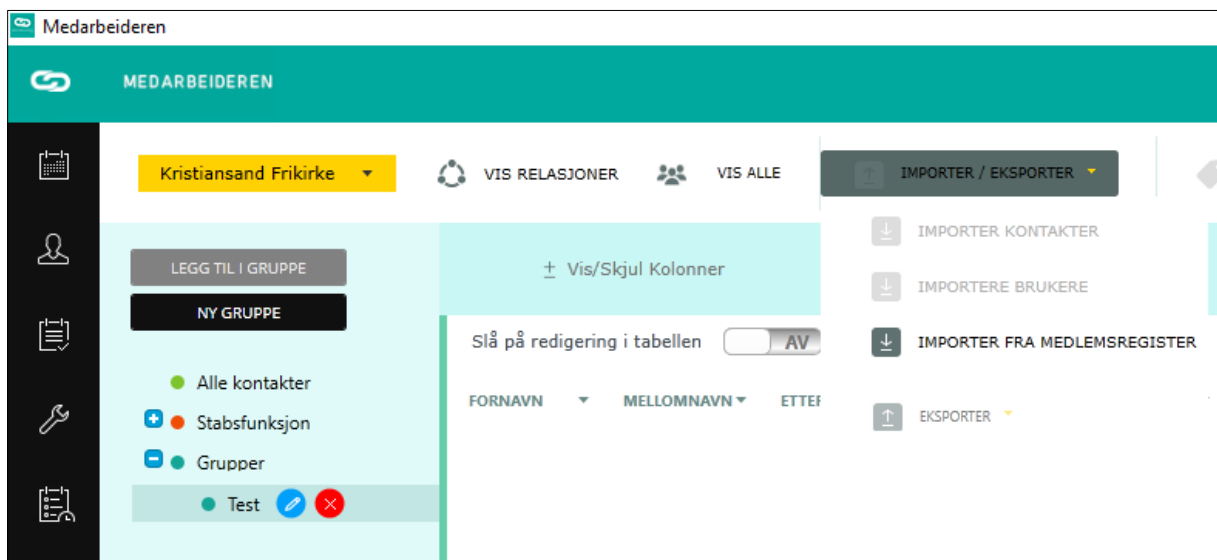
Medarbeideren

MEDARBEIDEREN

Kristiansand Frikirke

VIS RELASJONER

VIS ALLE

IMPORTER / EKSPORTER

IMPORTER KONTAKTER

IMPORTERE BRUKERE

IMPORTER FRA MEDLEMSREGISTER

EKSPORTER

LEGG TIL I GRUPPE

NY GRUPPE

Alle kontakter

Stabsfunksjon

Grupper

Test

+ Vis/Skjul Kolonner

Slå på redigering i tabellen AV

FORNAVN MELLOMNAVN ETTER